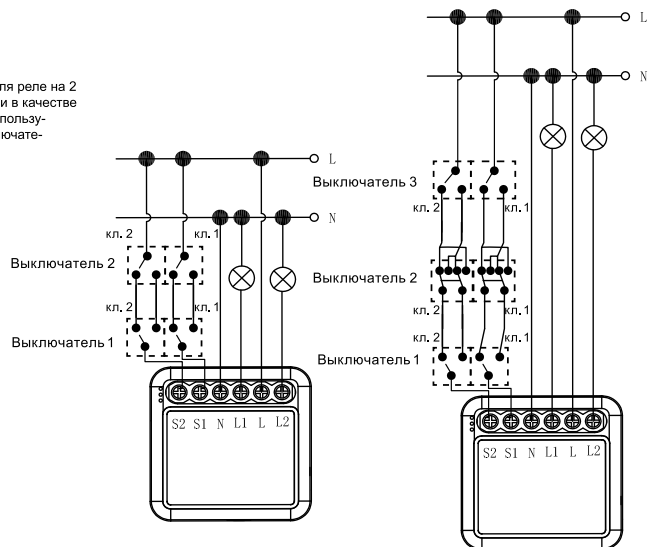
ля реле на 2
и в качестве
пользу-
ючате-

L
N
Выключатель 3
кл. 2
кл. 1
Выключатель 2
кл. 2
кл. 1
кл. 2
кл. 1
Выключатель 1
S2 S1 N L1 L L2

L
N
кл. 2
кл. 1
Выключатель 2
кл. 2
кл. 1
Выключатель 1
S2 S1 N L1 L L2